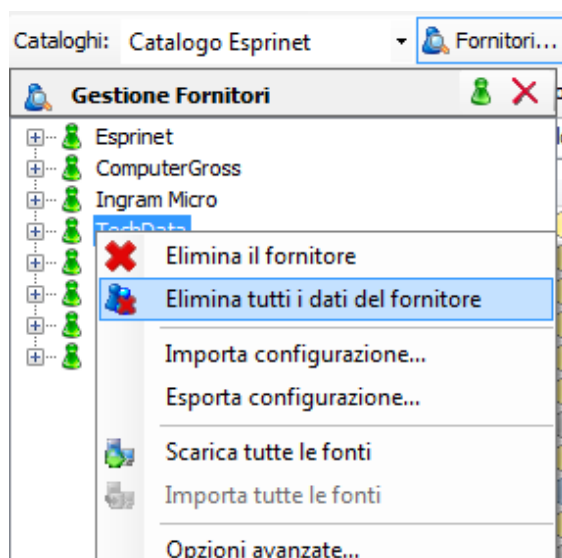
Cataloghi: Catalogo Esprinet

Fornitori...

Gestione Fornitori

Esprinet
ComputerGross
Ingram Micro
TechData

Elimina il fornitore
Elimina tutti i dati del fornitore
Importa configurazione...
Esporta configurazione...
Scarica tutte le fonti
Importa tutte le fonti
Opzioni avanzate...